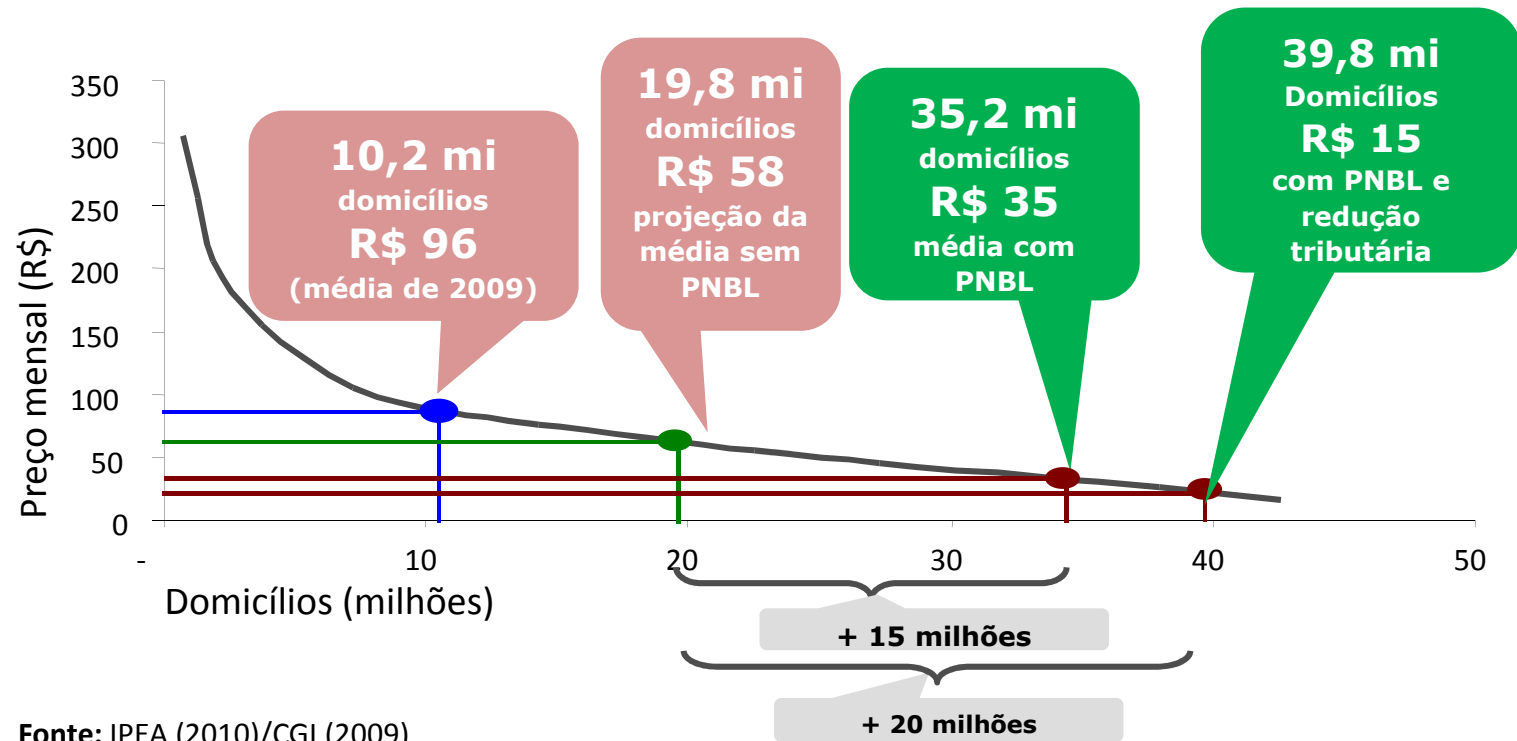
350
300
250
200
150
100
50
0

Preço mensal (R$)

10,2 mi domicílios R$ 96 (média de 2009)

19,8 mi domicílios R$ 58 projeção da média sem PNBL

35,2 mi domicílios R$ 35 média com PNBL

39,8 mi Domicílios R$ 15 com PNBL e redução tributária

-
10
20
30
40
50

Domicílios (milhões)

+ 15 milhões

+ 20 milhões

Fonte: IPEA (2010)/CGI (2009)